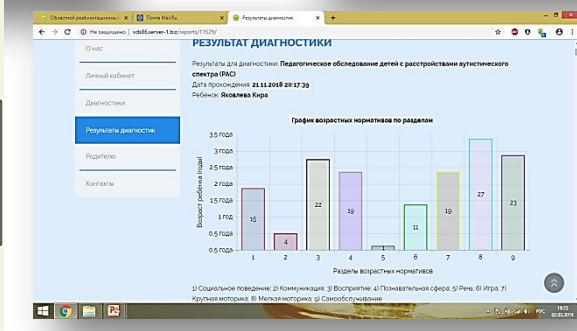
Областной реабилитационный | Почта Mail.Ru | Результаты диагностики

Не защищено | vds86.server-1.biz/reports/11529/

О нас

Личный кабинет

Диагностики

Результаты диагностик

Родителю

Контакты

РЕЗУЛЬТАТ ДИАГНОСТИКИ

Результаты для диагностики: **Педагогическое обследование детей с расстройствами аутистического спектра (РАС)**
Дата прохождения: **21.11.2018 20:17:39**
Ребёнок: **Яковлева Кира**

График возрастных нормативов по разделам

Возраст ребенка (годы)

3.5 года
3 года
2.5 года
2 года
1.5 года
1 год
0.5 года
0 лет
-0.5 года

15
4
22
19
1
11
19
27
23

1 2 3 4 5 6 7 8 9

Разделы возрастных нормативов

1) Социальное поведение; 2) Коммуникация; 3) Восприятие; 4) Познавательная сфера; 5) Речь; 6) Игра; 7) Крупная моторика; 8) Мелкая моторика; 9) Самообслуживание

РУС 19:55 02.03.2019